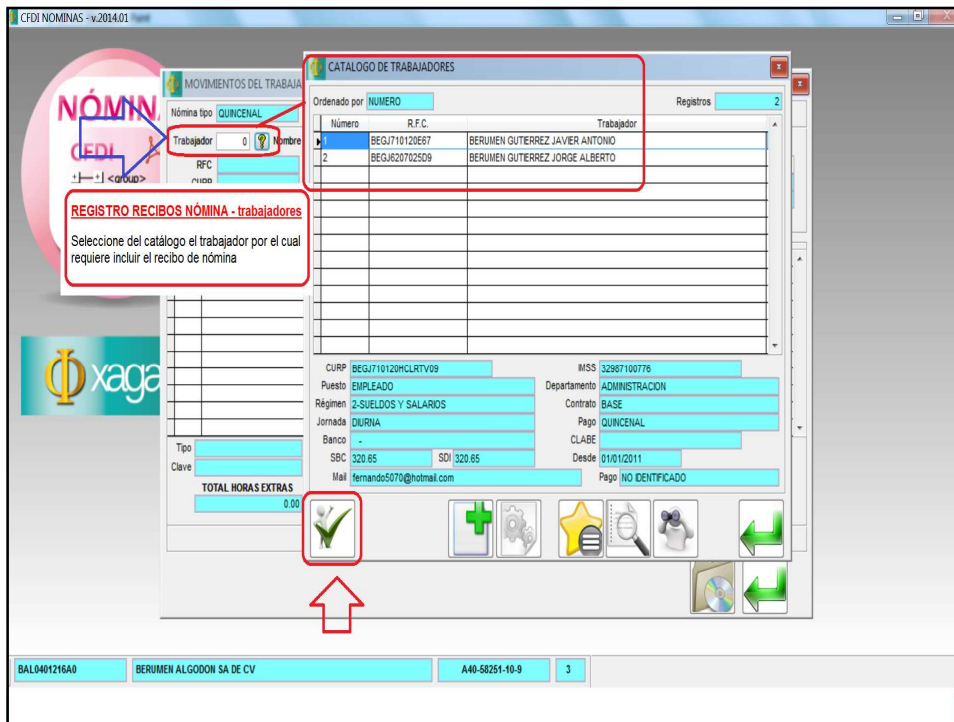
CFDI NOMINAS - v.2014.01

NÓMINA
CFDI
<group>

MOVIMIENTOS DEL TRABAJA
Nómina tipo QUINCENAL
Trabajador 0 Nombre
RFC
CURP

REGISTRO RECIBOS NÓMINA - trabajadores

Seleccione del catálogo el trabajador por el cual requiere incluir el recibo de nómina

xaga

Tipo
Clave
TOTAL HORAS EXTRAS
0.00

CATALOGO DE TRABAJADORES

Ordenado por NUMERO
Registros 2

| Número | R.F.C. | Trabajador |
|---|---|---|
| 1 | BEGJ710120E67 | BERUMEN GUTIERREZ JAVIER ANTONIO |
| 2 | BEGJ6207025D9 | BERUMEN GUTIERREZ JORGE ALBERTO |

CURP BEGJ710120HCLRTV09
IMSS 32987100776
Puesto EMPLEADO
Departamento ADMINISTRACION
Régimen 2-SUELDOS Y SALARIOS
Contrato BASE
Jornada DIURNA
Pago QUINCENAL
Banco -
CLABE
SBC 320.65
SDI 320.65
Desde 01/01/2011
Mail fernando5070@hotmail.com
Pago NO IDENTIFICADO

BAL0401216A0
BERUMEN ALGODON SA DE CV
A40-58251-10-9
3